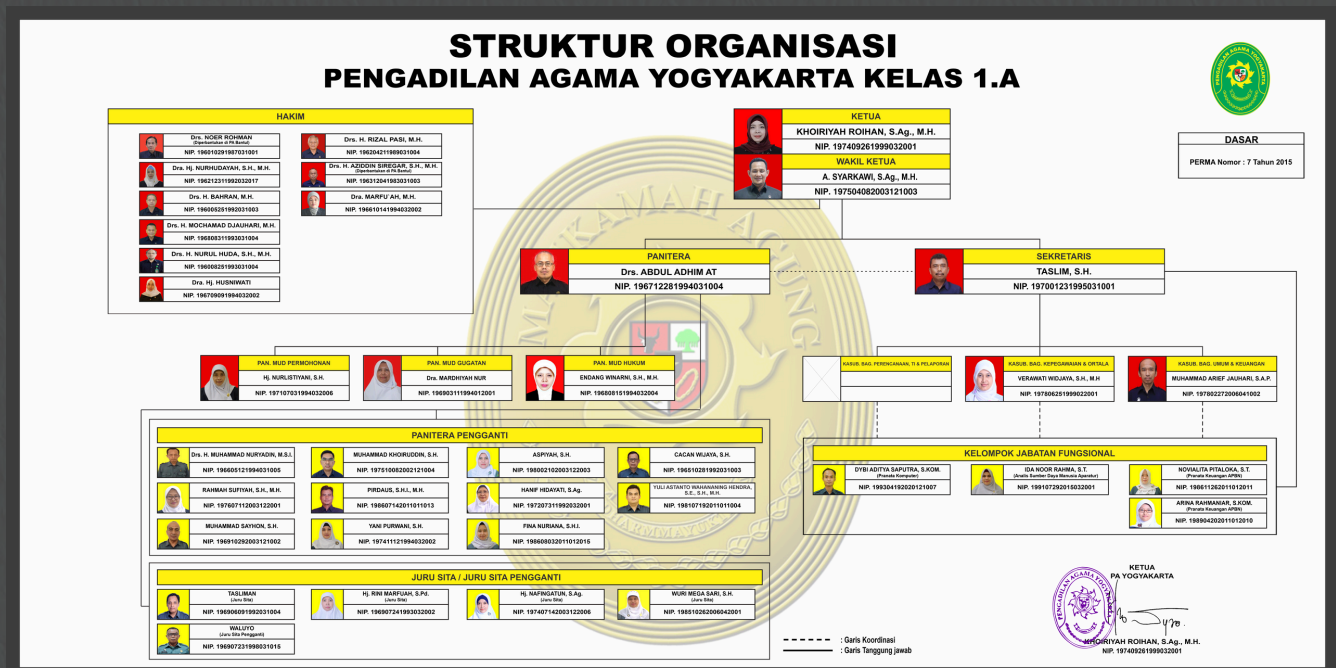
STRUKTUR ORGANISASI
PENGADILAN AGAMA YOGYAKARTA KELAS 1.A

HAKIM

Drs. NOER ROHMAN
(Diperbantukan di PA Bantul)
NIP. 196010291987031001

Dra. Hj. NURHUDAYAH, S.H., M.H.
NIP. 196212311993032017

Drs. H. BAHRAN, M.H.
NIP. 196005251992031003

Drs. H. MOCHAMAD DJAUHARI, M.H.
NIP. 196808311993031004

Drs. H. NURUL HUDA, S.H., M.H.
NIP. 196008251993031004

Dra. Hj. HUSNIWATI
NIP. 196709091994032002

Drs. H. RIZAL PASI, M.H.
NIP. 19620421198903 1004

Drs. H. AZIDDIN SIREGAR, S.H., M.H.
(Diperbantukan di PA Bantul)
NIP. 196312041993031003

Dra. MARFU'AH, M.H.
NIP. 196610141994032002

KETUA
KHOIRIYAH ROIHAN, S.Ag., M.H.
NIP. 197409261999032001

WAKIL KETUA
A. SYARKAWI, S.Ag., M.H.
NIP. 197504082003121003

DASAR
PERMA Nomor : 7 Tahun 2015

PANITERA
Drs. ABDUL ADHIM AT
NIP. 196712281994031004

SEKRETARIS
TASLIM, S.H.
NIP. 197001231995031001

PAN. MUD PERMOHONAN
Hj. NURLISTIYANI, S.H.
NIP. 197107031994032006

PAN. MUD GUGATAN
Dra. MARDHIYAH NUR
NIP. 196903111994012001

PAN. MUD HUKUM
ENDANG WINARNI, S.H., M.H.
NIP. 196808151994032004

KASUB. BAG. PERENCANAAN, TI & PELAPORAN

KASUB. BAG. KEPEGAWAIAN & ORTALA
VERAWATI WIDJAYA, S.H., M.H
NIP. 197806251999022001

KASUB. BAG. UMUM & KEUANGAN
MUHAMMAD ARIEF JAUHARI, S.A.P.
NIP. 197802272006041002

PANITERA PENGGANTI

Drs. H. MUHAMMAD NURYADIN, M.S.I.
NIP. 196605121994031005

MUHAMMAD KHOIRUDDIN, S.H.
NIP. 197510082002121004

ASPIYAH, S.H.
NIP. 198002102003122003

CACAN WIJAYA, S.H.
NIP. 196510281992031003

RAHMAH SUFIYAH, S.H., M.H.
NIP. 197607112003122001

PIRDAUS, S.H.I., M.H.
NIP. 198607142011011013

HANIF HIDAYATI, S.Ag.
NIP. 197207311992032001

YULI ASTANTO WAHANANING HENDRA, S.E., S.H., M.H.
NIP. 198107192011011004

MUHAMMAD SAYHON, S.H.
NIP. 196910292003121002

YANI PURWANI, S.H.
NIP. 197411121994032002

FINA NURIANA, S.H.I.
NIP. 198608032011012015

KELOMPOK JABATAN FUNGSIONAL

DYBI ADITYA SAPUTRA, S.KOM.
(Pranata Komputer)
NIP. 199304192020121007

IDA NOOR RAHMA, S.T.
(Analis Sumber Daya Manusia Aparatur)
NIP. 199107292015032001

NOVIALITA PITALOKA, S.T.
(Pranata Keuangan APBN)
NIP. 198611262011012011

ARINA RAHMANIAR, S.KOM.
(Pranata Keuangan APBN)
NIP. 198904202011012010

JURU SITA / JURU SITA PENGGANTI

TASLIMAN
(Juru Sita)
NIP. 196906091992031004

Hj. RINI MARFUAH, S.Pd.
NIP. 196907241993032002

Hj. NAFINGATUN, S.Ag.
(Juru Sita)
NIP. 197407142003122006

WURI MEGA SARI, S.H.
(Juru Sita)
NIP. 198510262006042001

WALUYO
(Juru Sita Pengganti)
NIP. 196907231998031015

: Garis Koordinasi
: Garis Tanggung jawab

KETUA
PA YOGYAKARTA

KHOIRIYAH ROIHAN, S.Ag., M.H.
NIP. 197409261999032001